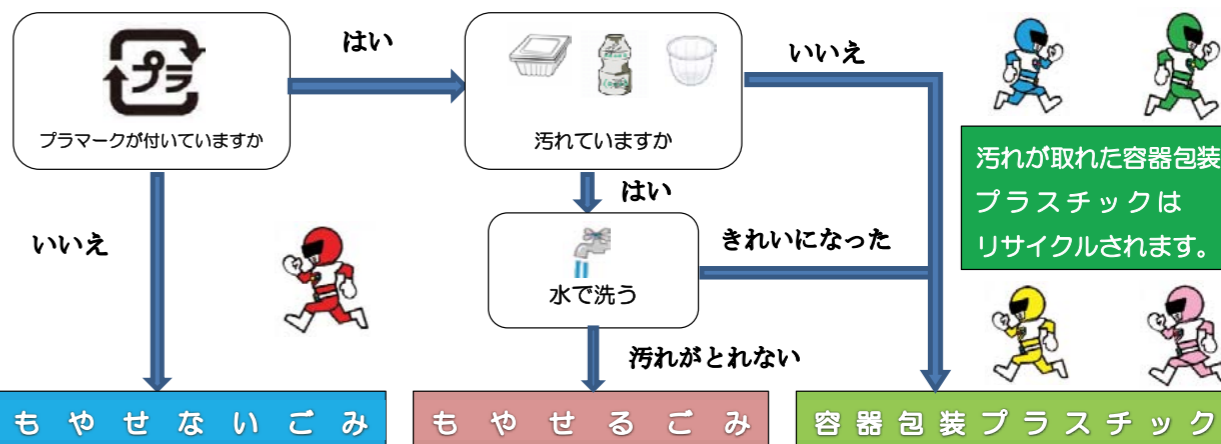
プラ

プラマークが付いていますか

はい

汚れていますか

いいえ

汚れが取れた容器包装プラスチックはリサイクルされます。

はい

水で洗う

きれいになった

いいえ

汚れがとれない

もやせないごみ

もやせるごみ

容器包装プラスチック